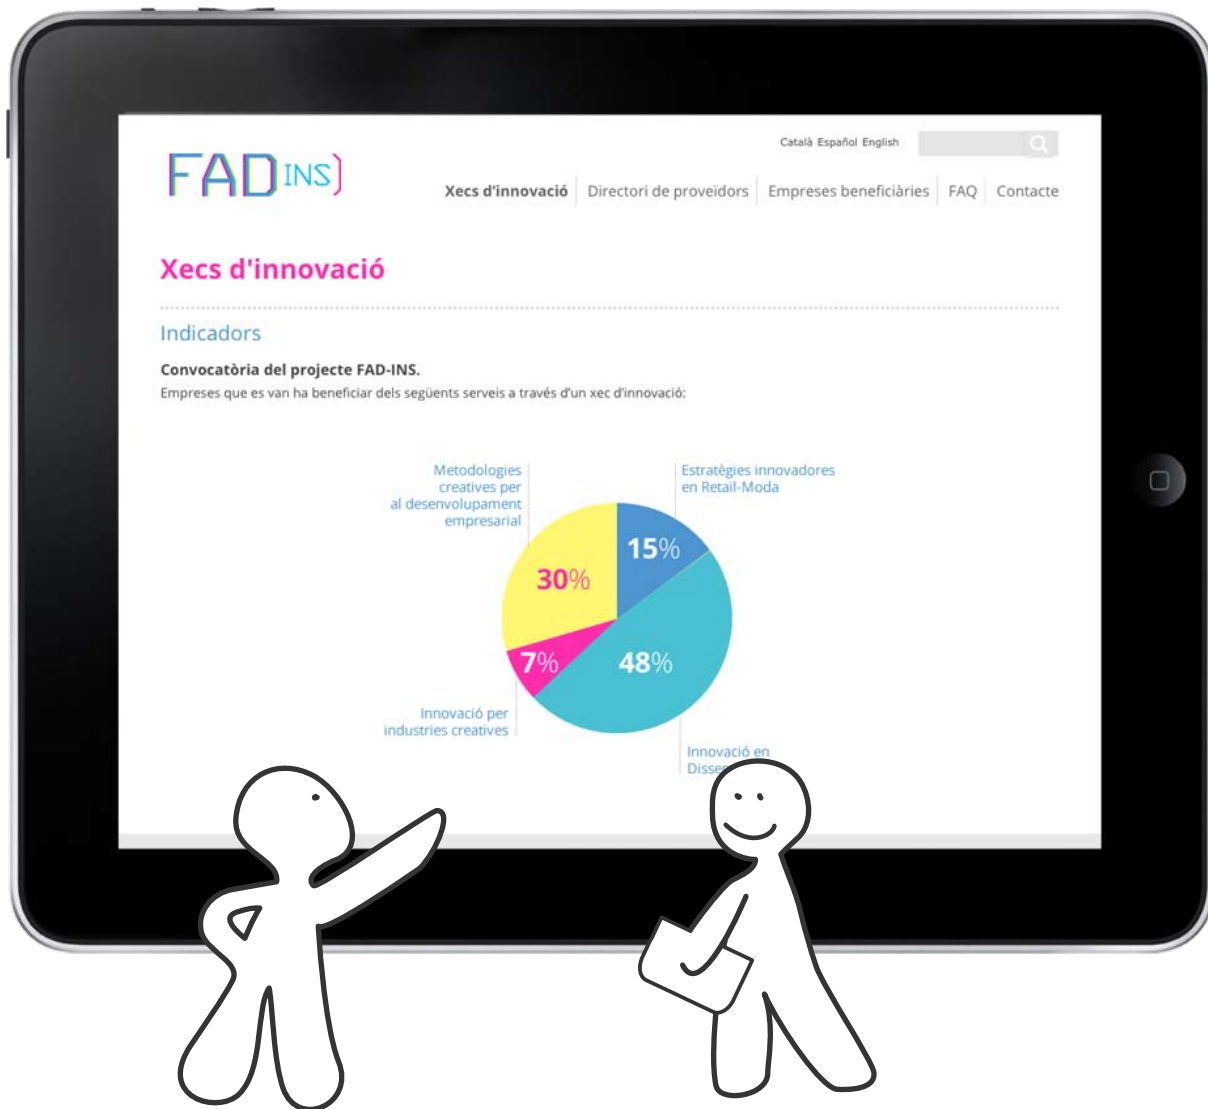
Català Español English

FAD INS)

Xecs d'innovació | Directori de proveïdors | Empreses beneficiàries | FAQ | Contacte

Xecs d'innovació

Indicadors

Convocatòria del projecte FAD-INS.
Empreses que es van ha beneficiar dels següents serveis a través d'un xec d'innovació:

Metodologies creatives per al desenvolupament empresarial

Estratègies innovadores en Retail-Moda

15%

30%

7%

48%

Innovació per industries creatives

Innovació en Disse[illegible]